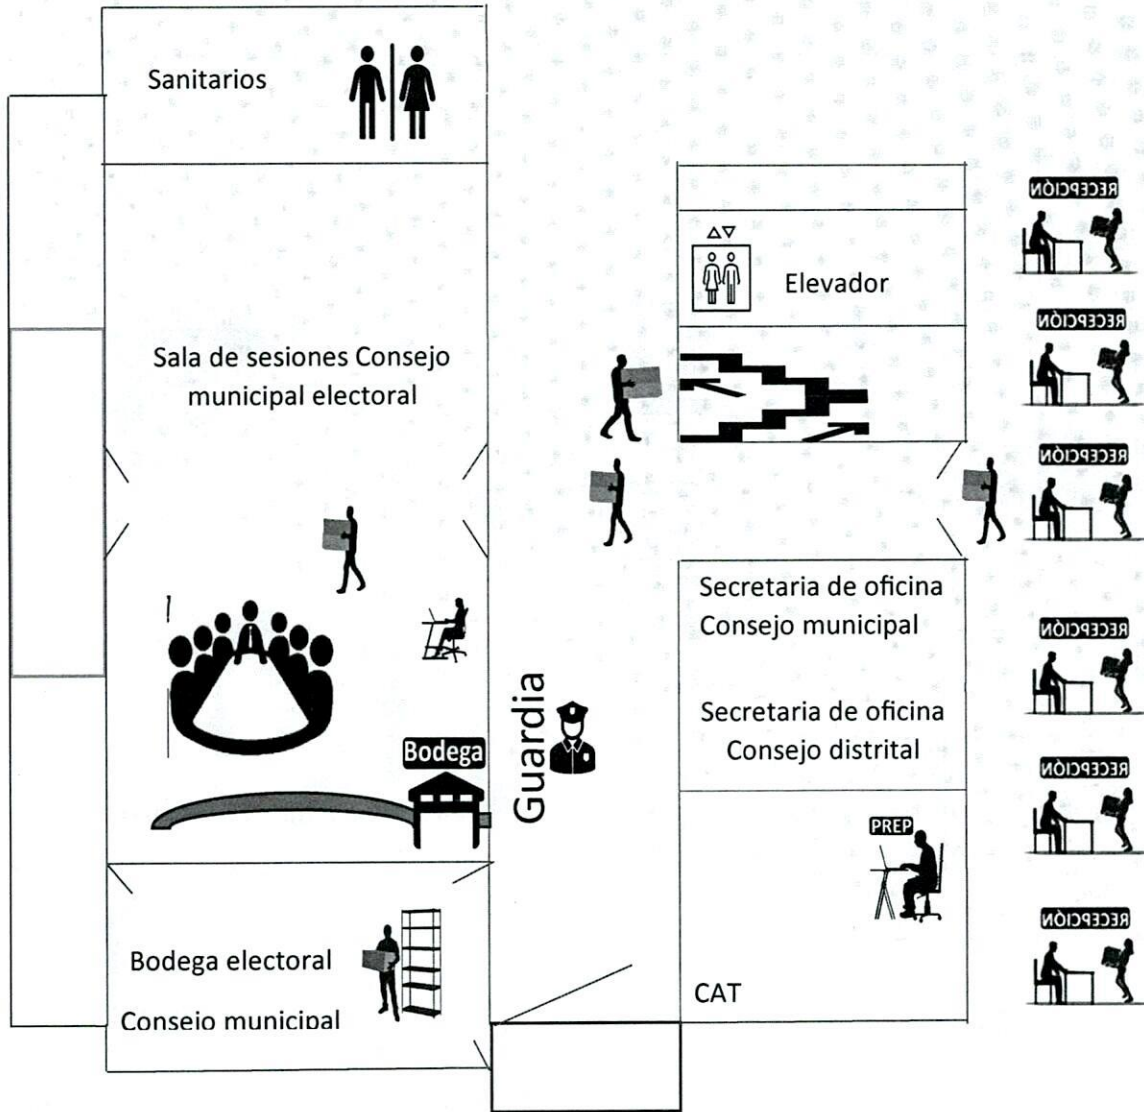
Sanitarios

Elevador

Sala de sesiones Consejo municipal electoral

RECEPCIÓN

RECEPCIÓN

RECEPCIÓN

Secretaria de oficina Consejo municipal

Secretaria de oficina Consejo distrital

RECEPCIÓN

RECEPCIÓN

Guardia

Bodega

PREP

RECEPCIÓN

Bodega electoral

Consejo municipal

CAT